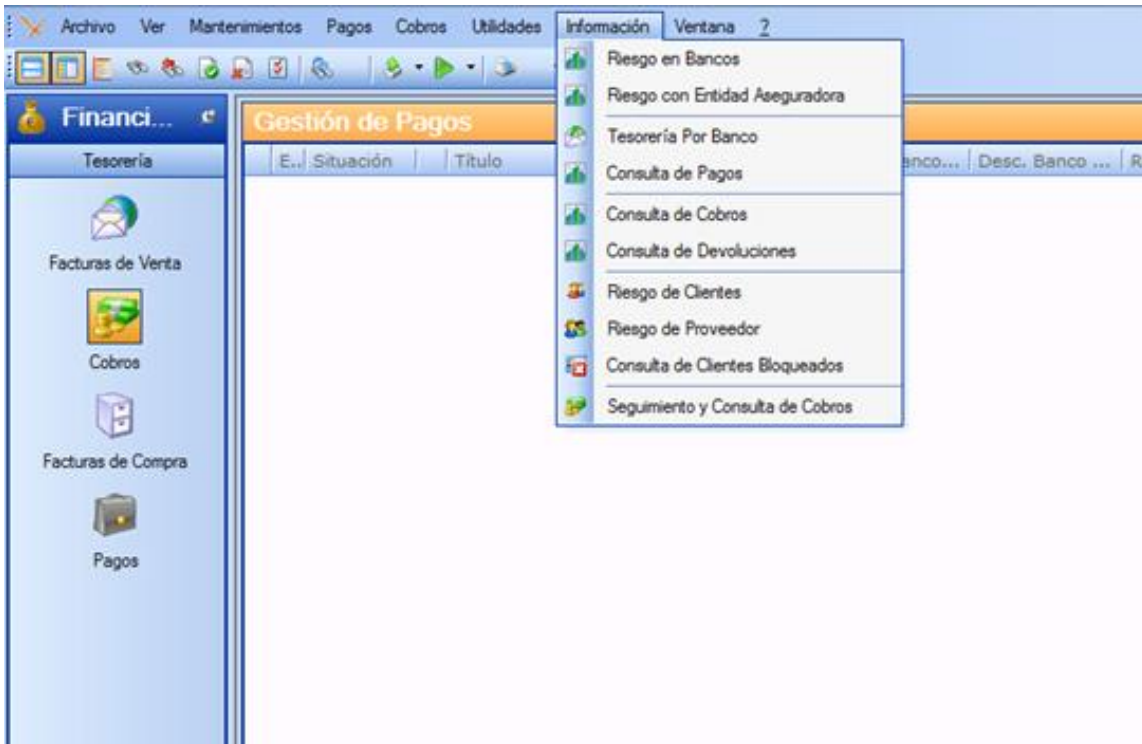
Archivo Ver Mantenimientos Pagos Cobros Utilidades Información Ventana ?

Financi...

Tesorería

Facturas de Venta

Cobros

Facturas de Compra

Pagos

Gestión de Pagos

E.. Situación Título

anco... Desc. Banco ... R

Riesgo en Bancos
Riesgo con Entidad Aseguradora
Tesorería Por Banco
Consulta de Pagos
Consulta de Cobros
Consulta de Devoluciones
Riesgo de Clientes
Riesgo de Proveedor
Consulta de Clientes Bloqueados
Seguimiento y Consulta de Cobros